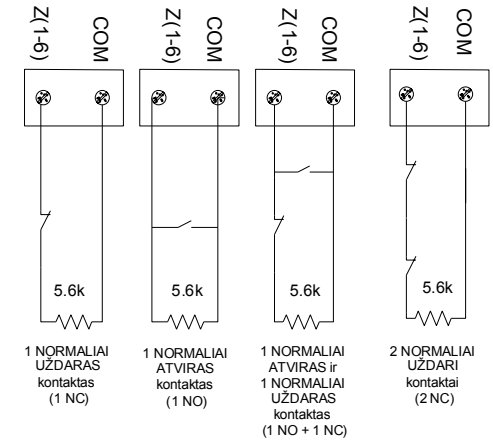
Z(1-6) COM

5.6k

1 NORMALIAI UŽDARAS kontaktas (1 NC)

Z(1-6) COM

5.6k

1 NORMALIAI ATVIRAS kontaktas (1 NO)

Z(1-6) COM

5.6k

1 NORMALIAI ATVIRAS ir 1 NORMALIAI UŽDARAS kontaktas (1 NO + 1 NC)

Z(1-6) COM

5.6k

2 NORMALIAI UŽDARI kontaktai (2 NC)